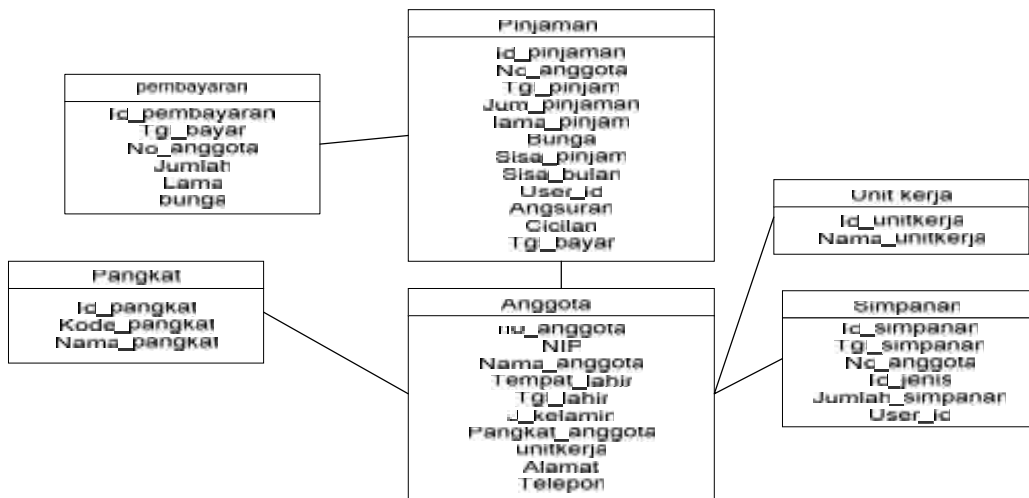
pembayaran

Id_pembayaran
Tgl_bayar
No_anggota
Jumlah
Lama
bunga

Pinjaman

Id_pinjaman
No_anggota
Tgl_pinjam
Jum_pinjaman
lama_pinjam
Bunga
Sisa_pinjam
Sisa_bulan
User_id
Angsuran
Cicilan
Tgl_bayar

Unit kerja

Id_unitkerja
Nama_unitkerja

Pangkat

Id_pangkat
Kode_pangkat
Nama_pangkat

Anggota

no_anggota
NIP
Nama_anggota
Tempat_lahir
Tgl_lahir
J_kelamin
Pangkat_anggota
unitkerja
Alamat
Telepon

Simpanan

Id_simpanan
Tgl_simpanan
No_anggota
Id_jenis
Jumlah_simpanan
User_id